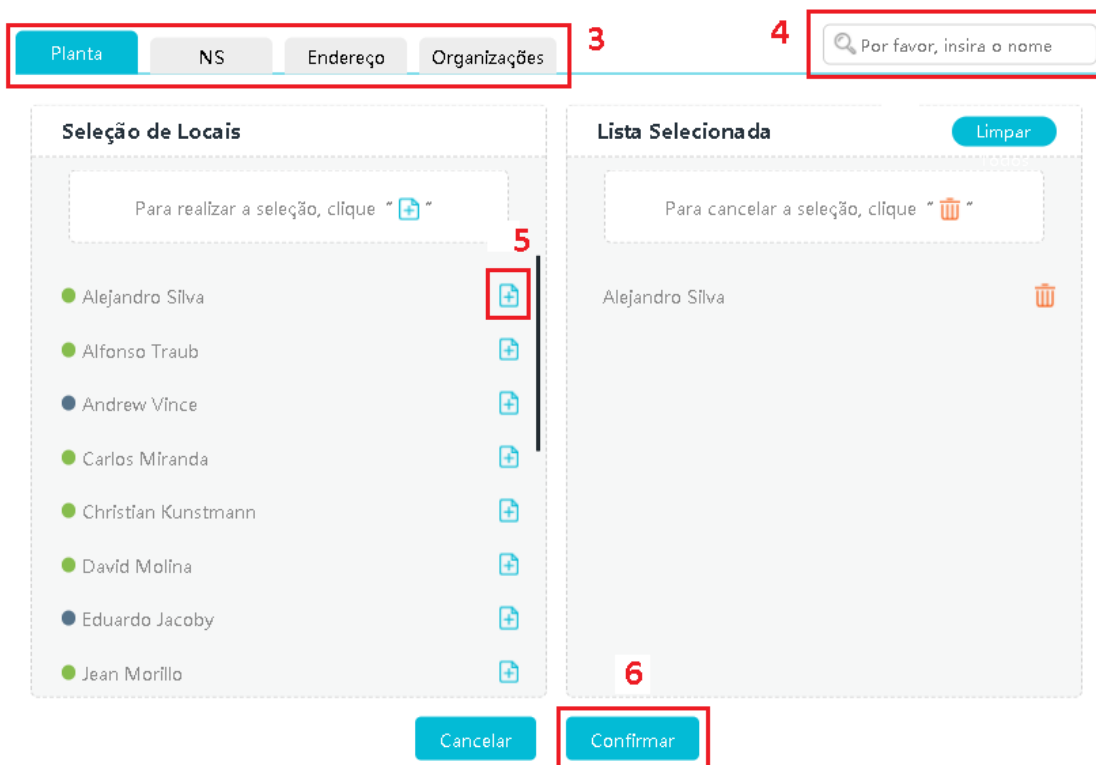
Planta NS Endereço Organizações 3

4 Por favor, insira o nome

Seleção de Locais

Para realizar a seleção, clique " "

5

Alejandro Silva
Alfonso Traub
Andrew Vince
Carlos Miranda
Christian Kunstmann
David Molina
Eduardo Jacoby
Jean Morillo

Lista Selecionada

Limpar

Para cancelar a seleção, clique " "

Alejandro Silva

6

Cancelar Confirmar